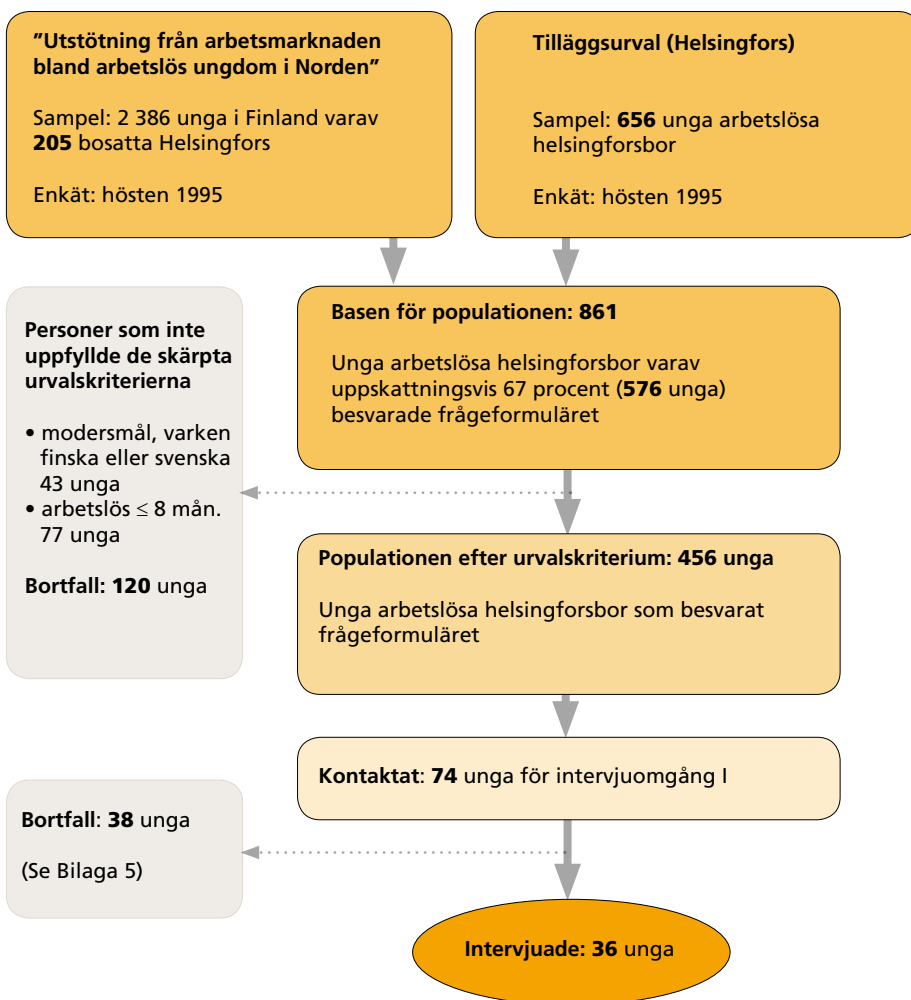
”Utstötning från arbetsmarknaden bland arbetslös ungdom i Norden”

Sampel: 2 386 unga i Finland varav **205** bosatta Helsingfors

Enkät: hösten 1995

Tilläggsurval (Helsingfors)

Sampel: **656** unga arbetslösa helsingforsbor

Enkät: hösten 1995

Basen för populationen: 861

Unga arbetslösa helsingforsbor varav uppskattningsvis 67 procent (**576** unga) besvarade frågeformuläret

Personer som inte uppfyllde de skärpta urvalskriterierna

• modersmål, varken finska eller svenska 43 unga
• arbetslös $\leq$ 8 mån. 77 unga

Bortfall: **120** unga

Populationen efter urvalskriterium: 456 unga

Unga arbetslösa helsingforsbor som besvarat frågeformuläret

Kontaktat: **74** unga för intervjuomgång I

Bortfall: **38** unga

(Se Bilaga 5)

Intervjuade: 36 unga